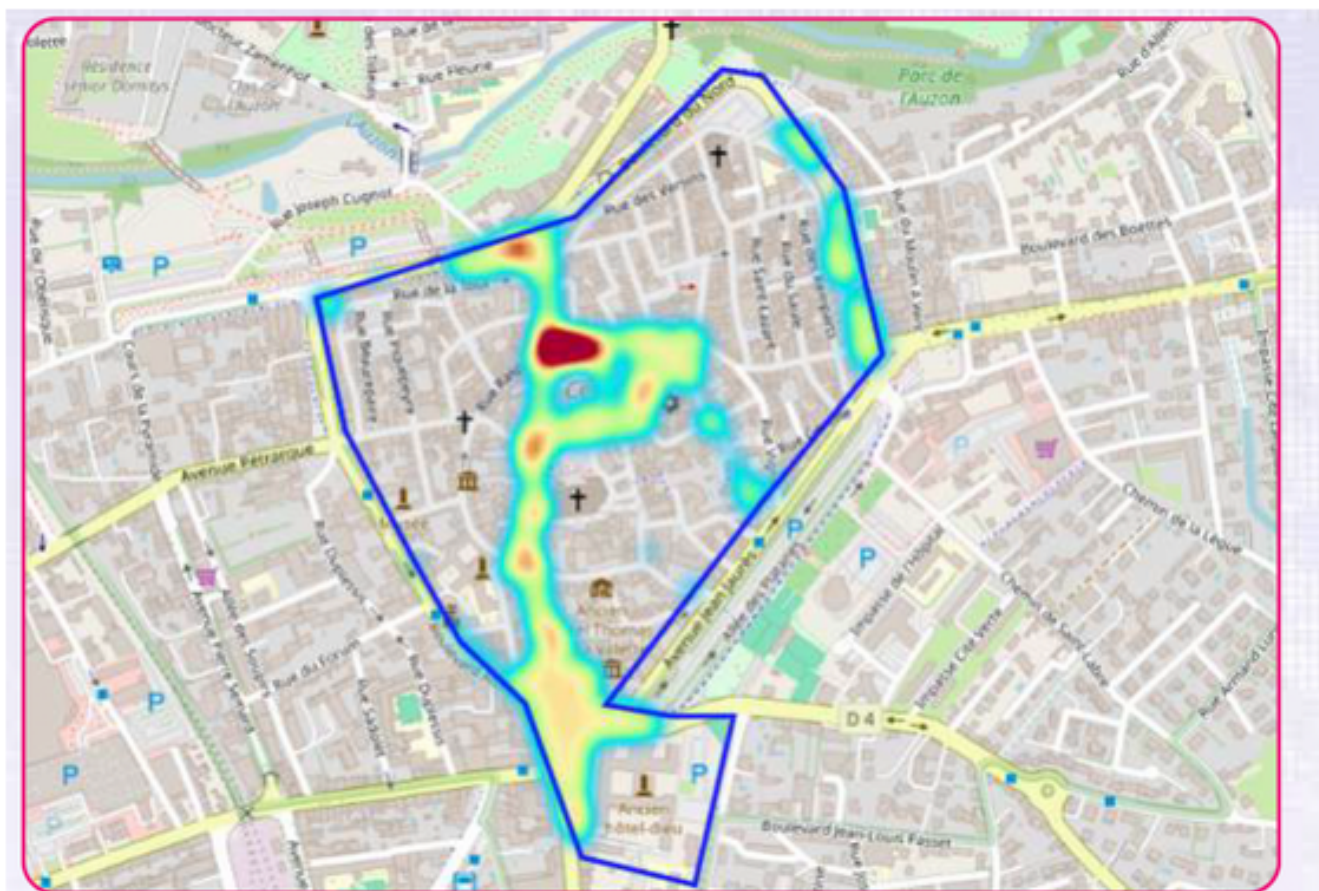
Résidence senior Domitys
Clos de l'Auzon
Rue Fleurie
Rue Joseph Cugnot
Parc de l'Auzon
Rue des Vernons
Rue de la Tour
Rue du Lault
Rue Saint-Lazare
Rue des Remparts
Rue du Moulin à Vent
Boulevard des Boettes
Rue d'Allemand
Avenue Pétrarque
Cours de la Pyramide
Rue de l'Obélisque
Rue Duguesclin
Rue du Forum
Rue Duplessis
Allée des Sources
Avenue Pierre Semard
Ancien Hôtel-dieu
Boulevard Jean-Louis Passet
D 4
Avenue Jean Jaurès
Impasse de l'Hôpital
Impasse Côté Verte
Chemin de la Légue
Chemin de Saint-Labre
Rue Armand Lunel
Ancien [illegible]
P
P
P
P
P
P
P